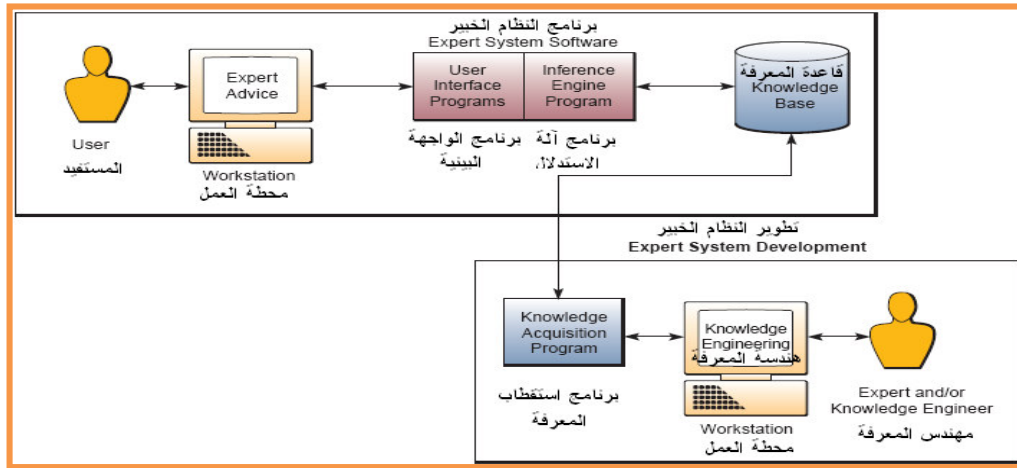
برنامج النظام الخبير
Expert System Software

User
المستفيد

Expert Advice

Workstation
محطة العمل

User Interface Programs
برنامج الواجهة البينية

Inference Engine Program
برنامج آلة الاستدلال

قاعدة المعرفة
Knowledge Base

تطوير النظام الخبير
Expert System Development

Knowledge Acquisition Program
برنامج استقطاب المعرفة

Knowledge Engineering
هندسة المعرفة

Workstation
محطة العمل

Expert and/or Knowledge Engineer
مهندس المعرفة